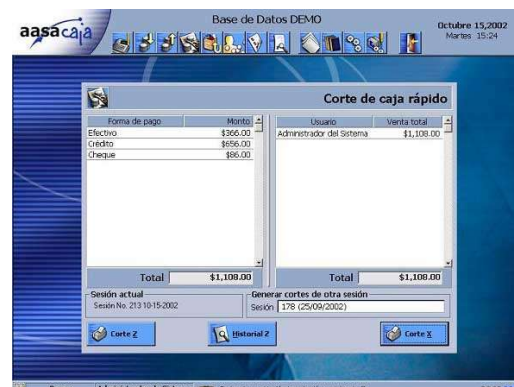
aasacaja

Base de Datos DEMO

Octubre 15,2002
Martes 15:24

Corte de caja rápido

| Forma de pago | Monto |
|---|---|
| Efectivo | \$366.00 |
| Crédito | \$656.00 |
| Cheque | \$86.00 |

Total \$1,108.00

| Usuario | Venta total |
|---|---|
| Administrador del Sistema | \$1,108.00 |

Total \$1,108.00

Sesión actual
Sesión No. 213 10-15-2002

Generar cortes de otra sesión
Sesión 178 (25/09/2002)

Corte Z

Historial Z

Corte X